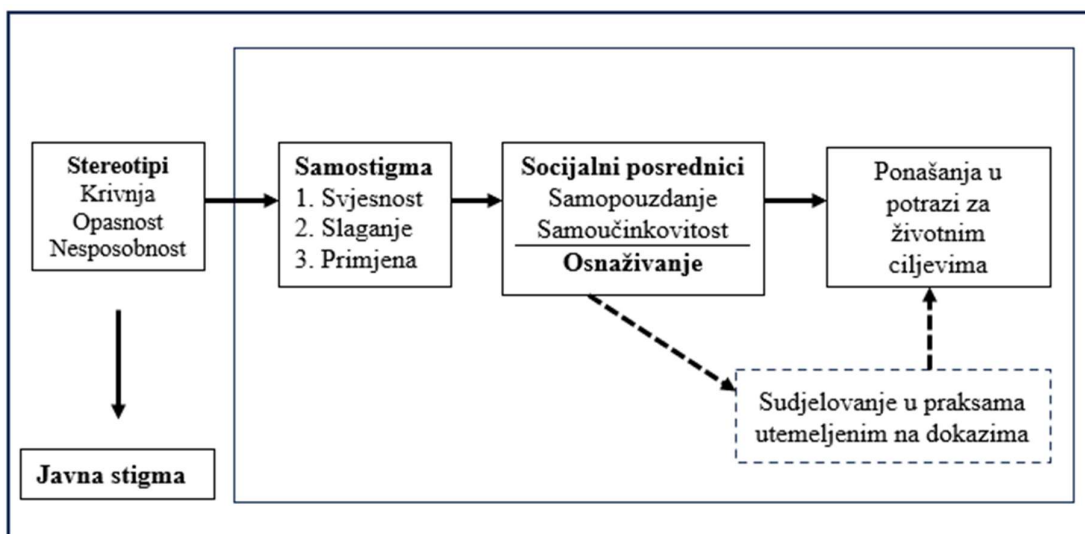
Stereotipi
Krivnja
Opasnost
Nesposobnost

Samostigma
1. Svjesnost
2. Slaganje
3. Primjena

Socijalni posrednici
Samopouzdanje
Samoučinkovitost
Osnaživanje

Ponašanja u potrazi za životnim ciljevima

Sudjelovanje u praksama utemeljenim na dokazima

Javna stigma